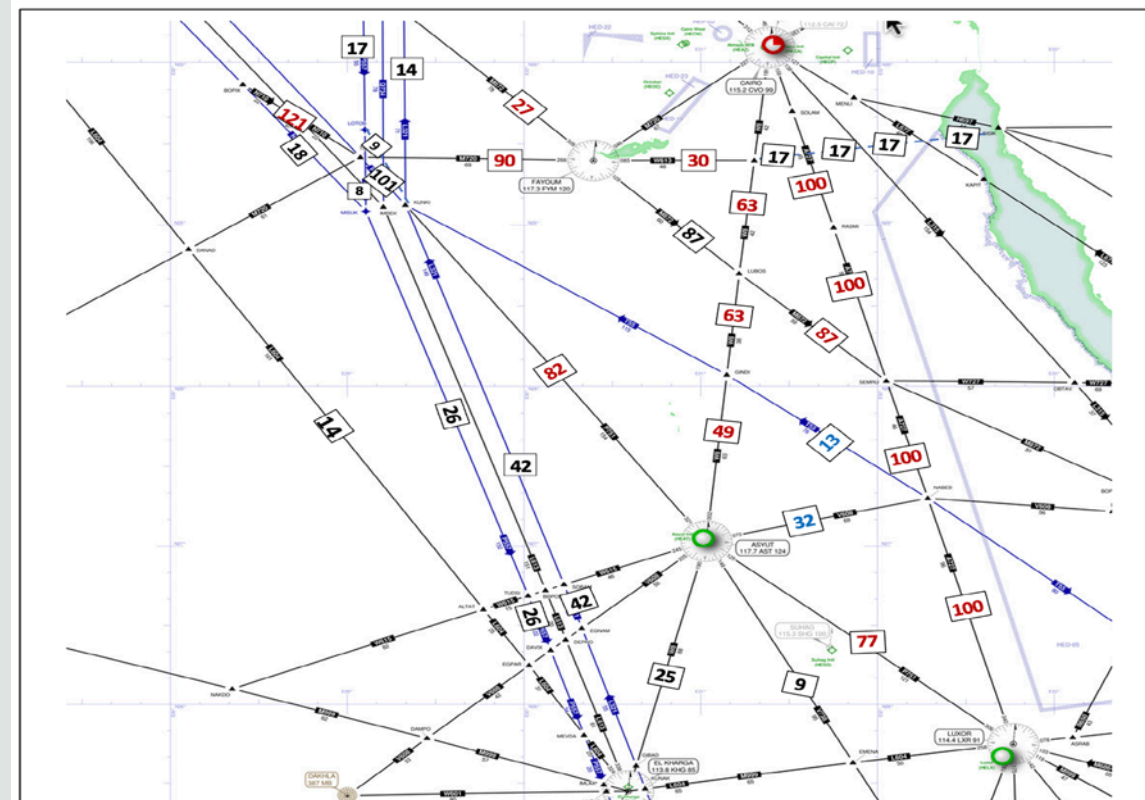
17
14
121
18
9
8
101
90
30
27
17
17
17
17
CAIRO
115.2 CVO 99
FAYOUM
117.3 FYM 120
63
87
100
100
63
87
82
49
13
100
14
26
42
32
ASYUT
117.7 AST 124
26
42
100
77
SUHAG
115.3 SHG 100
25
9
LUXOR
114.4 LXR 91
EL KHARGA
113.8 KHG 85
DAKHLA
387 MB
BOPIK
MENLI
SOLAM
KAPIT
LOTOS
MISUK
MIDEX
KUNKI
DANAD
LUBOS
RADAK
GINDI
SEMNU
OBTAV
NABED
ALTAT
TUDIA
DAVIX
EGPAM
EGNAM
NAKDO
DAMPO
MEVDA
GIBAD
EMENA
ASRAB